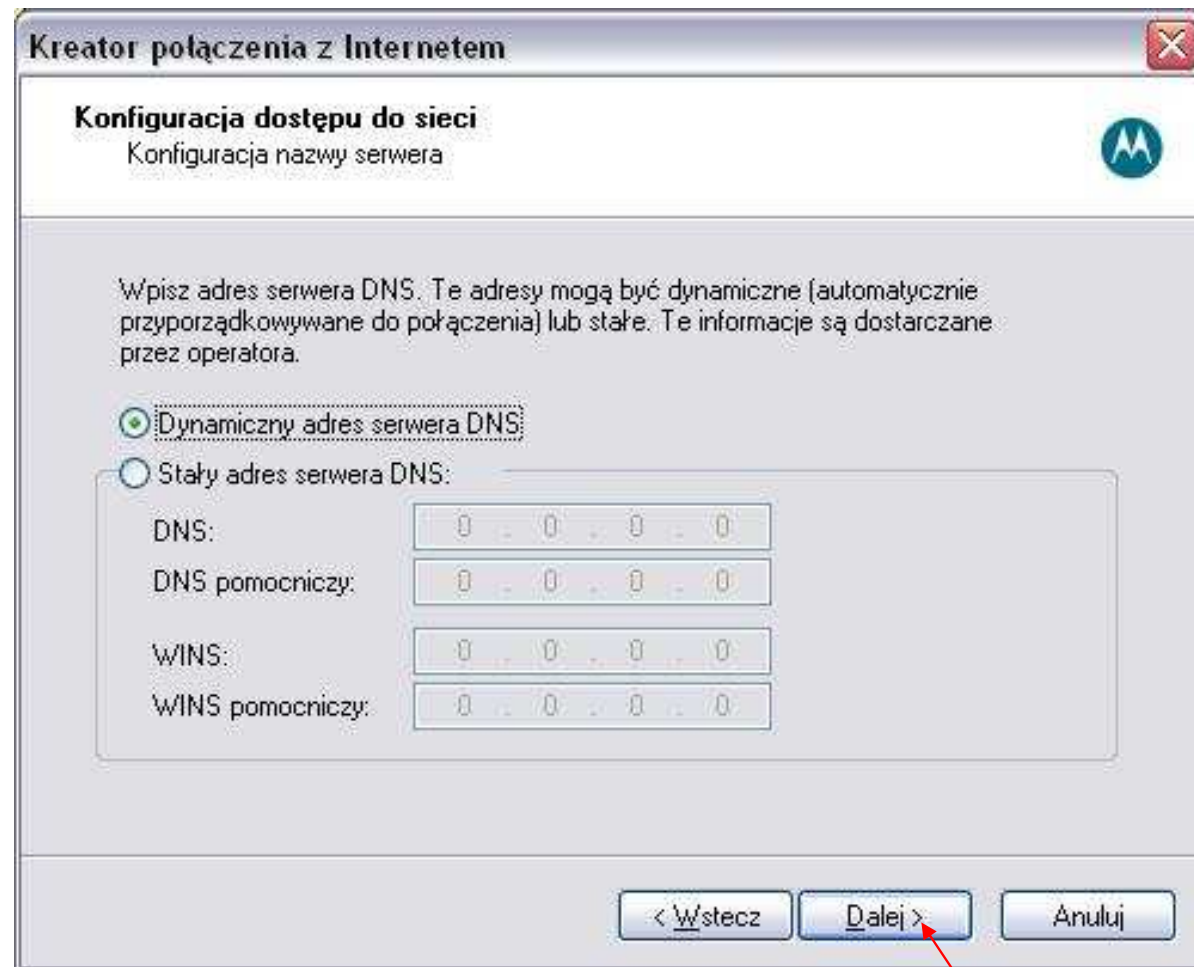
Kreator połączenia z Internetem

Konfiguracja dostępu do sieci
Konfiguracja nazwy serwera

Wpisz adres serwera DNS. Te adresy mogą być dynamiczne (automatycznie przyporządkowywane do połączenia) lub stałe. Te informacje są dostarczane przez operatora.

Dynamiczny adres serwera DNS

Stały adres serwera DNS:

DNS: 0 . 0 . 0 . 0

DNS pomocniczy: 0 . 0 . 0 . 0

WINS: 0 . 0 . 0 . 0

WINS pomocniczy: 0 . 0 . 0 . 0

< Wstecz
Dalej >
Anuluj